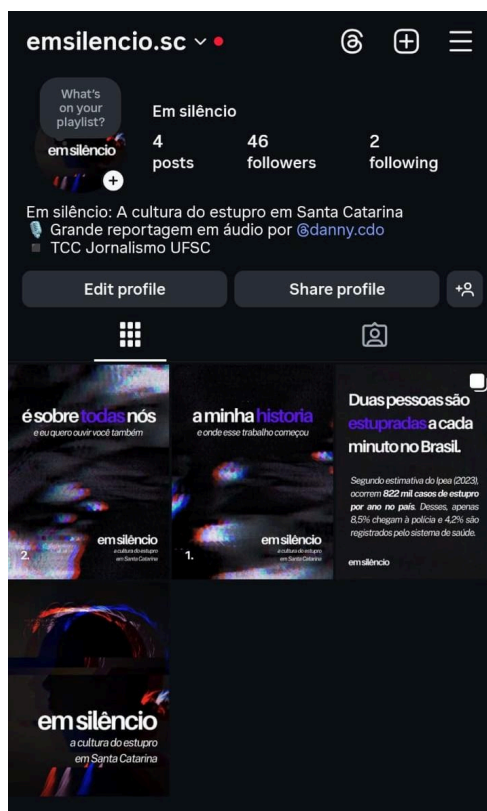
emsilencio.sc

What's on your playlist?

em silêncio

Em silêncio

4 posts

46 followers

2 following

Em silêncio: A cultura do estupro em Santa Catarina
Grande reportagem em áudio por @danny.cdo
TCC Jornalismo UFSC

Edit profile

Share profile

é sobre todas nós
e eu quero ouvir você também

em silêncio
a cultura do estupro em Santa Catarina

2.

a minha historia
e onde esse trabalho começou

em silêncio
a cultura do estupro em Santa Catarina

1.

Duas pessoas são estupradas a cada minuto no Brasil.

Segundo estimativa do Ipea (2023), ocorrem 822 mil casos de estupro por ano no país. Desses, apenas 8,5% chegam à polícia e 4,2% são registrados pelo sistema de saúde.

em silêncio

em silêncio
a cultura do estupro em Santa Catarina